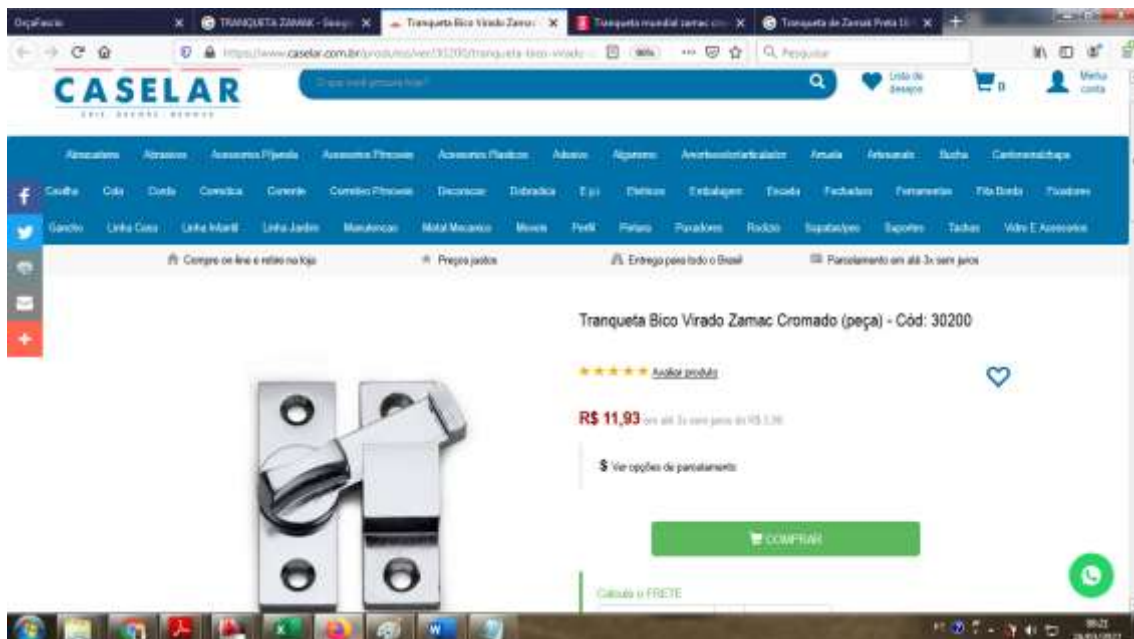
OrçaFacio | TRANQUETA ZAMAK - Design | Tranqueta Bico Virado Zamac | Tranqueta mundial zamac cro | Tranqueta de Zamak Preta 1 | +

https://www.caselar.com.br/produtos/ver/30200/tranqueta-bico-virado | 90% | Pesquisar

CASELAR

O que você procura hoje?

Lista de desejos

0

Minha conta

Abrasivos | Abrasivos | Acessorios P/Janela | Acessorios P/Moveis | Acessorios Plasticos | Adesivos | Algerosa | Amortecedor/articulador | Arruela | Artesanato | Bucha | Cantoneira/chapa

Cavilha | Cola | Corda | Corrediça | Corrente | Corrimão P/moveis | Decoracao | Dobradica | E.p.i. | Eletricos | Embalagem | Escada | Fechaduras | Ferramentas | Fita Borda | Fixadores

Gancho | Linha Casa | Linha Infantil | Linha Jardim | Manutencao | Metal Mecanico | Moveis | Perfil | Pintura | Puxadores | Rodizio | Sapatas/pes | Suportes | Tachas | Vidro E Acessorios

Compre on-line e retire na loja | Preços justos | Entrega para todo o Brasil | Parcelamento em até 3x sem juros

Tranqueta Bico Virado Zamac Cromado (peça) - Cód: 30200

Avaliar produto

R$ 11,93 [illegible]

$ Ver opções de parcelamento

COMPRAR

Calcule o FRETE